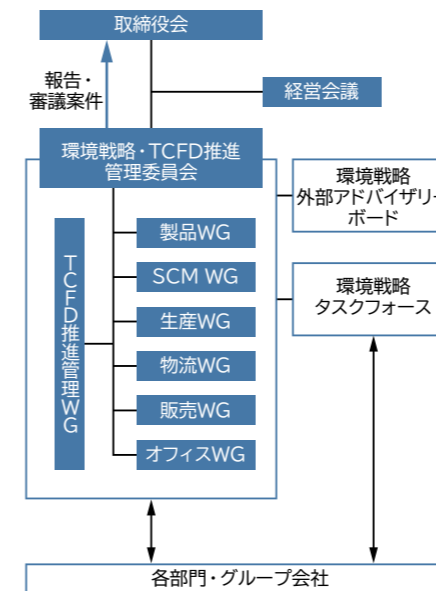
取締役会

報告・審議案件

経営会議

環境戦略・TCFD推進管理委員会

環境戦略外部アドバイザリーボード

TCFD推進管理WG

製品WG

SCM WG

生産WG

物流WG

販売WG

オフィスWG

環境戦略タスクフォース

各部門・グループ会社